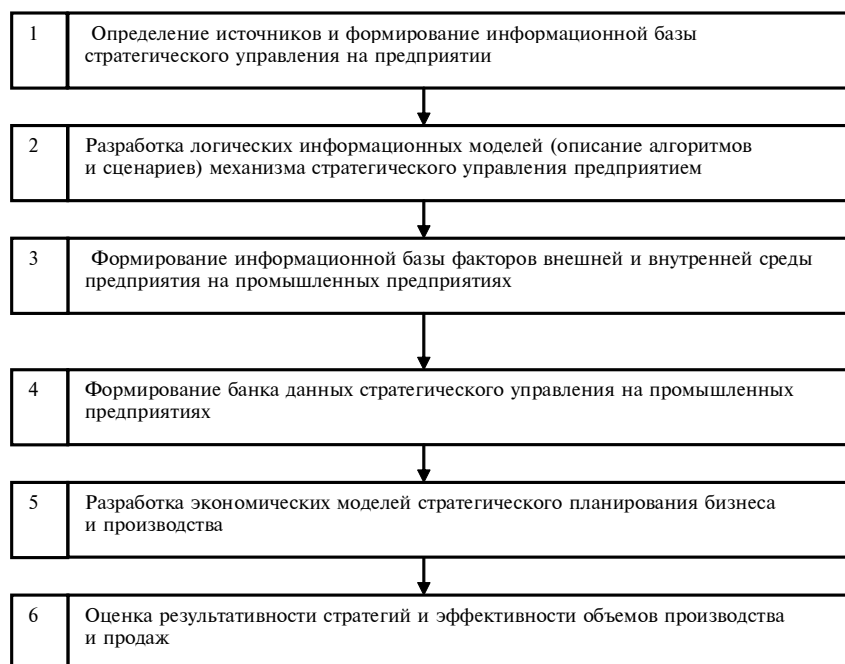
1 Определение источников и формирование информационной базы стратегического управления на предприятии

2 Разработка логических информационных моделей (описание алгоритмов и сценариев) механизма стратегического управления предприятием

3 Формирование информационной базы факторов внешней и внутренней среды предприятия на промышленных предприятиях

4 Формирование банка данных стратегического управления на промышленных предприятиях

5 Разработка экономических моделей стратегического планирования бизнеса и производства

6 Оценка результативности стратегий и эффективности объемов производства и продаж